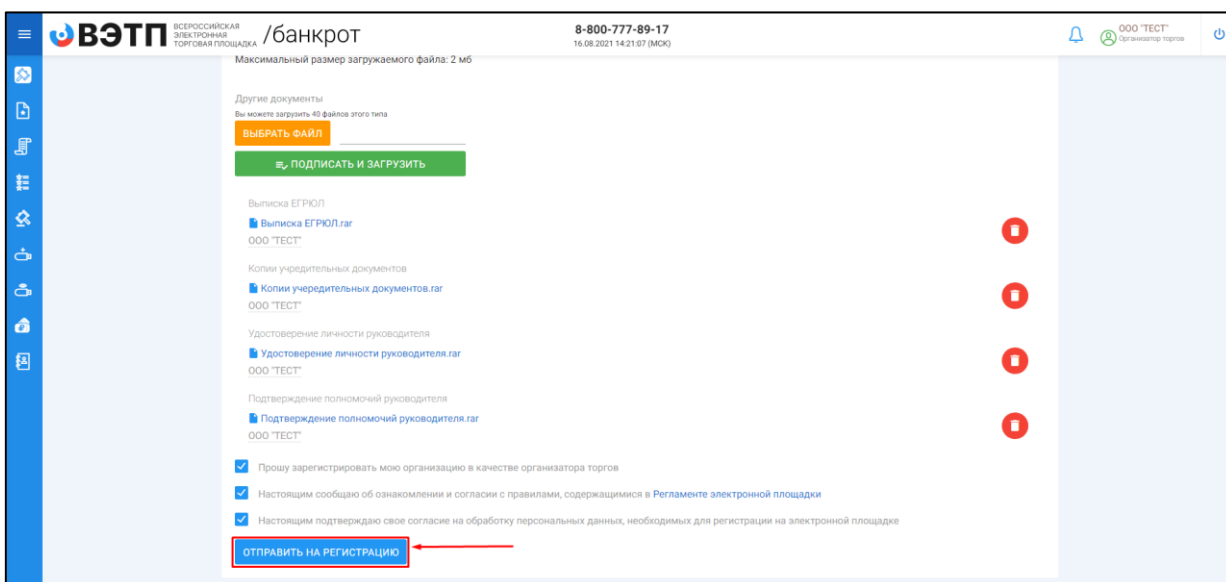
ВЭТП ВСЕРОССИЙСКАЯ ЭЛЕКТРОННАЯ ТОРГОВАЯ ПЛОЩАДКА /банкрот

8-800-777-89-17
16.08.2021 14:21:07 (МСК)

ООО "ТЕСТ"
Организатор торгов

Максимальный размер загружаемого файла: 2 мб

Другие документы
Вы можете загрузить 40 файлов этого типа
ВЫБРАТЬ ФАЙЛ

ПОДПИСАТЬ И ЗАГРУЗИТЬ

Выписка ЕГРЮЛ
Выписка ЕГРЮЛ.rar
ООО "ТЕСТ"

Копии учредительных документов
Копии учредительных документов.rar
ООО "ТЕСТ"

Удостоверение личности руководителя
Удостоверение личности руководителя.rar
ООО "ТЕСТ"

Подтверждение полномочий руководителя
Подтверждение полномочий руководителя.rar
ООО "ТЕСТ"

Прошу зарегистрировать мою организацию в качестве организатора торгов

Настоящим сообщаю об ознакомлении и согласии с правилами, содержащимися в Регламенте электронной площадки

Настоящим подтверждаю свое согласие на обработку персональных данных, необходимых для регистрации на электронной площадке

ОТПРАВИТЬ НА РЕГИСТРАЦИЮ